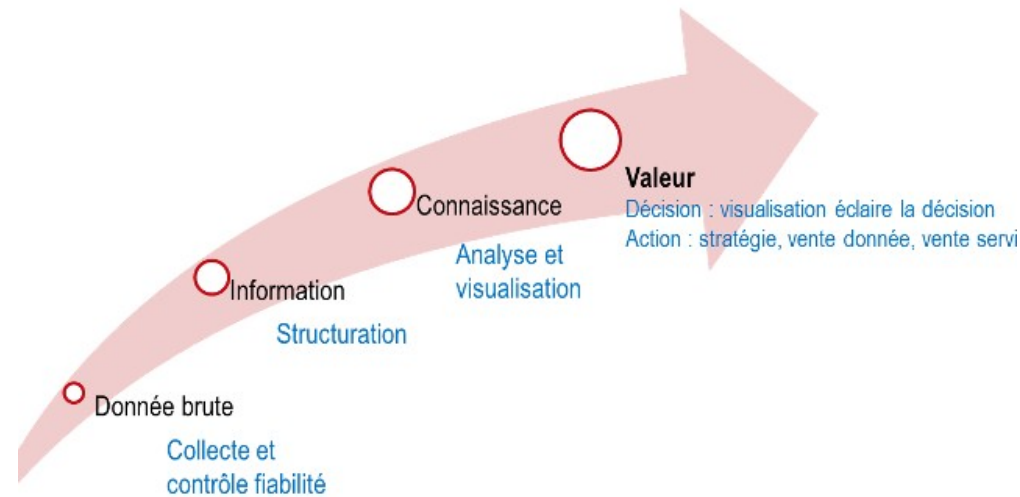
Valeur
Décision : visualisation éclaire la décision
Action : stratégie, vente donnée, vente servi

Connaissance
Analyse et visualisation

Information
Structuration

Donnée brute
Collecte et contrôle fiabilité